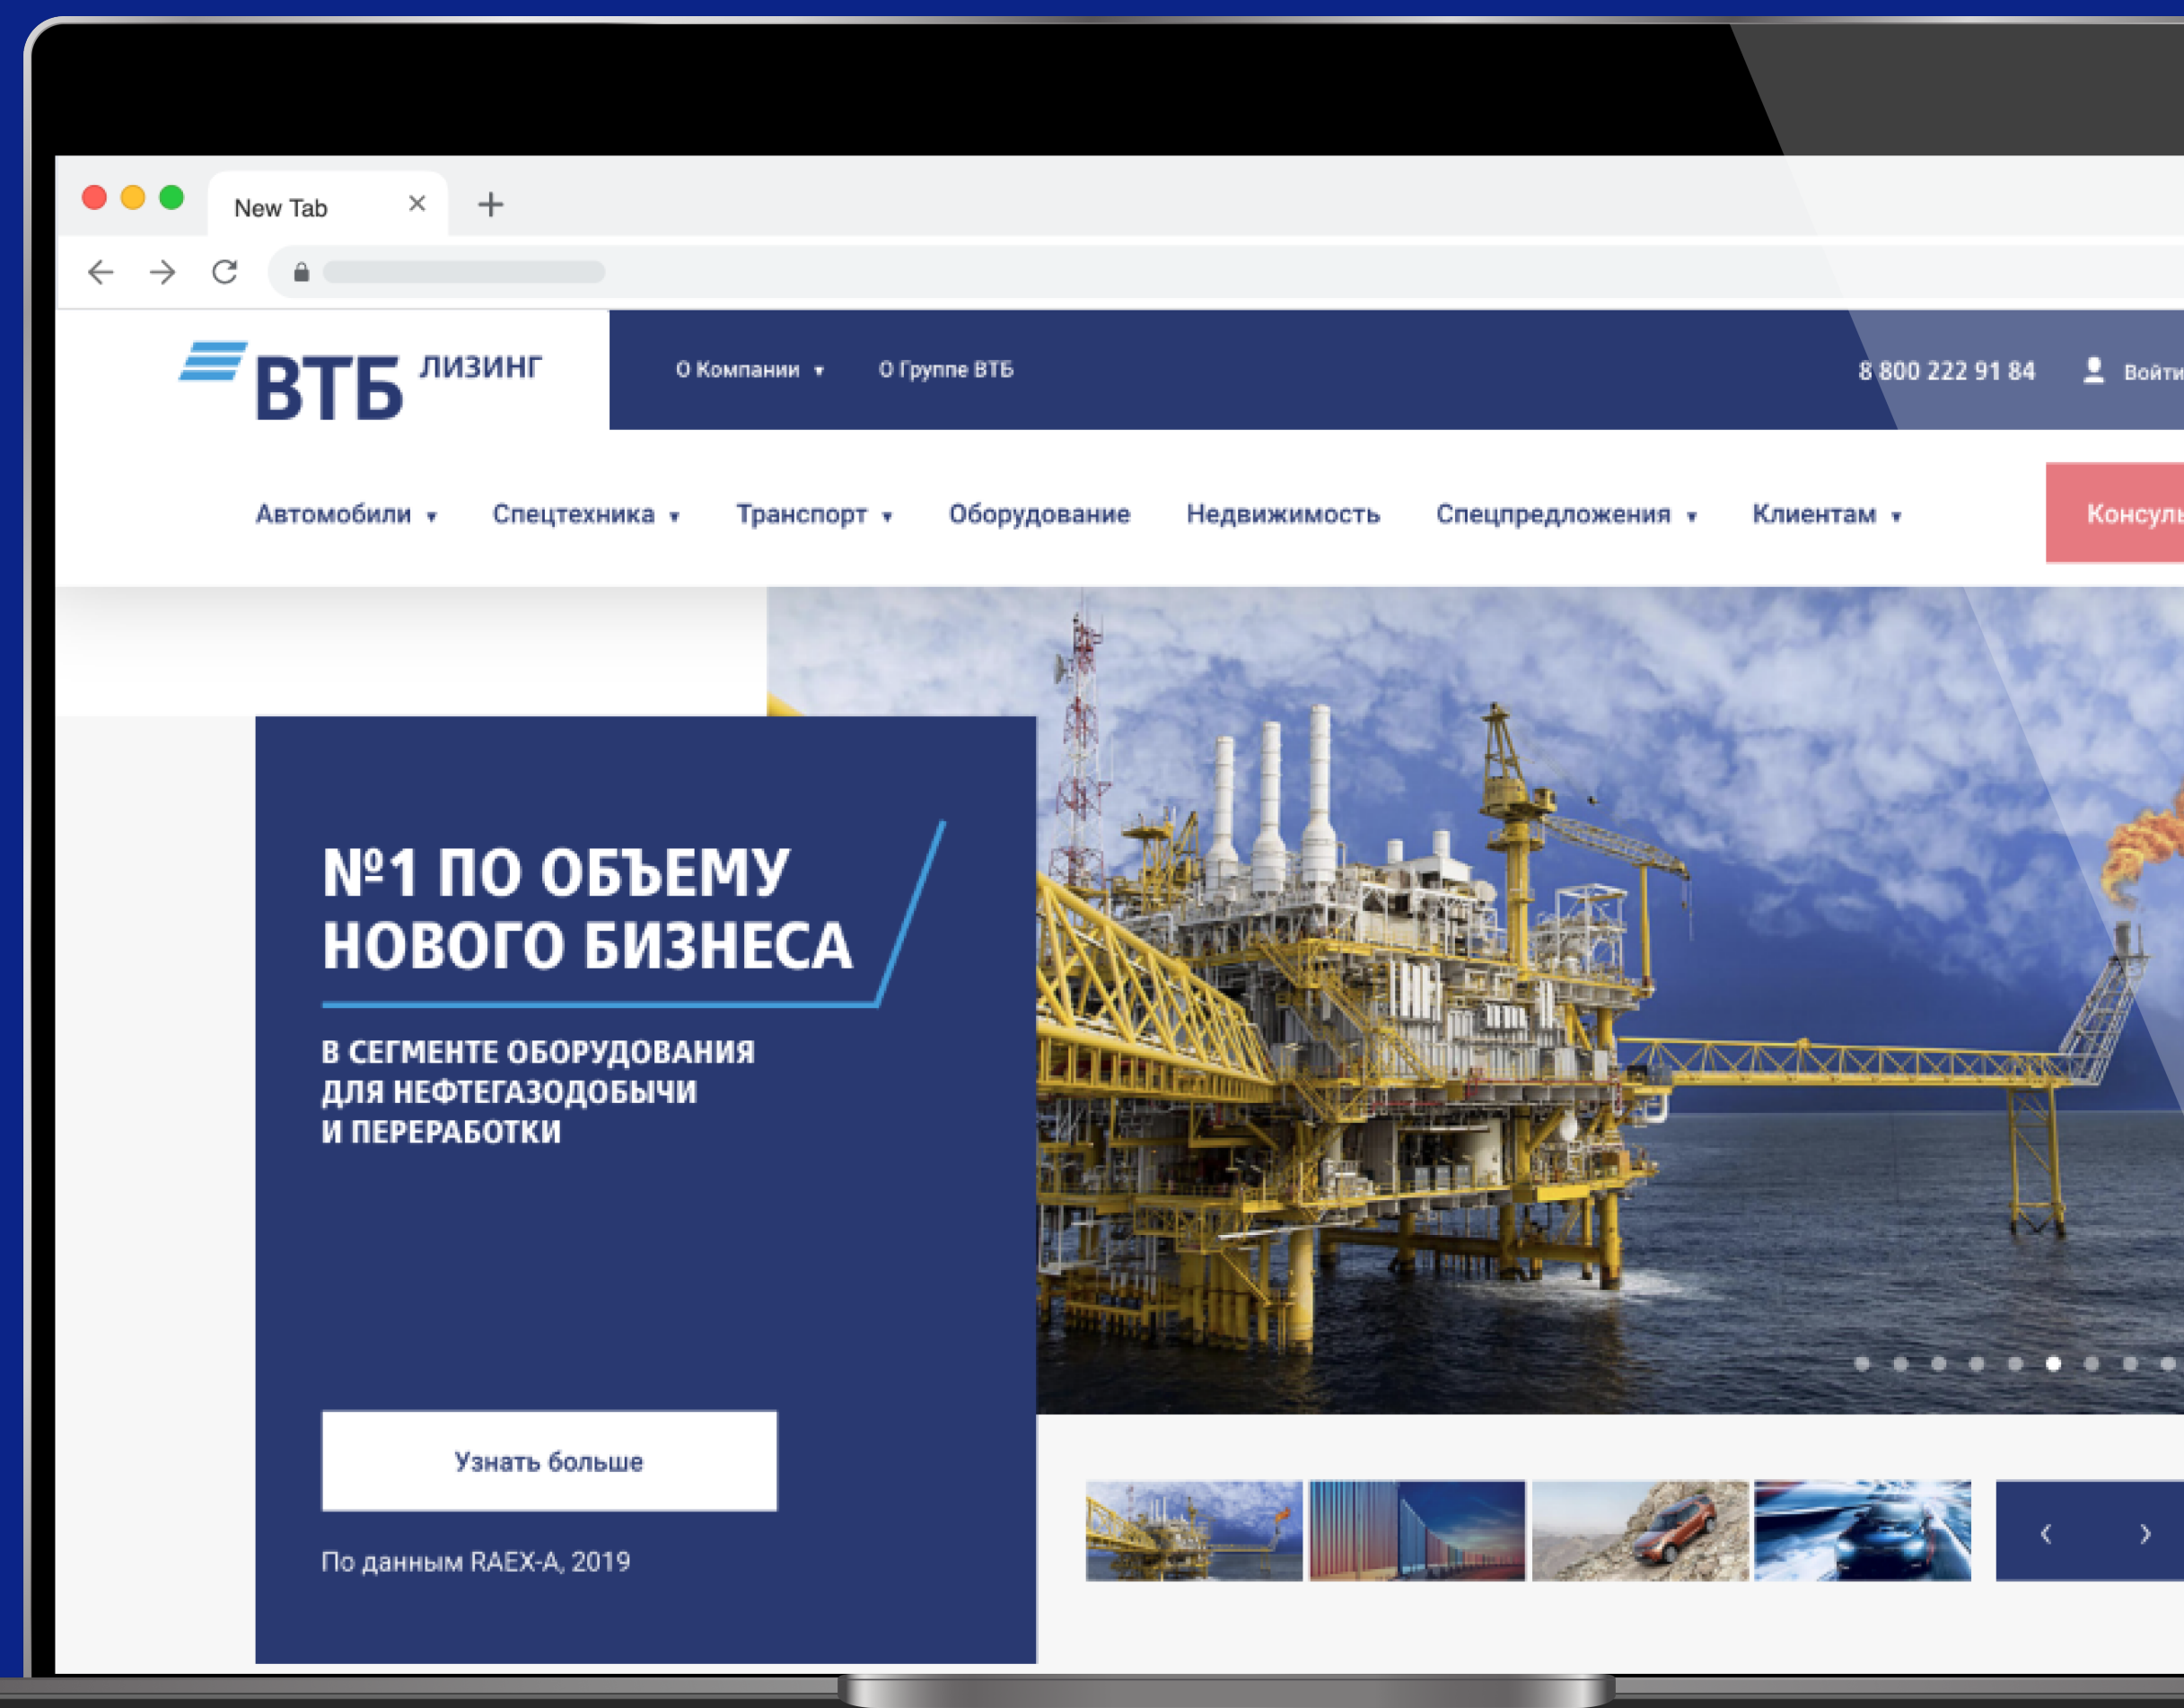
New Tab ×

+

ВТБ ЛИЗИНГ

О Компании ▾ О Группе ВТБ

8 800 222 91 84 Войти

Автомобили ▾ Спецтехника ▾ Транспорт ▾ Оборудование Недвижимость Спецпредложения ▾ Клиентам ▾

Консуль

№1 ПО ОБЪЕМУ НОВОГО БИЗНЕСА

В СЕГМЕНТЕ ОБОРУДОВАНИЯ ДЛЯ НЕФТЕГАЗОДОБЫЧИ И ПЕРЕРАБОТКИ

Узнать больше

По данным RAEX-A, 2019

‹ ›